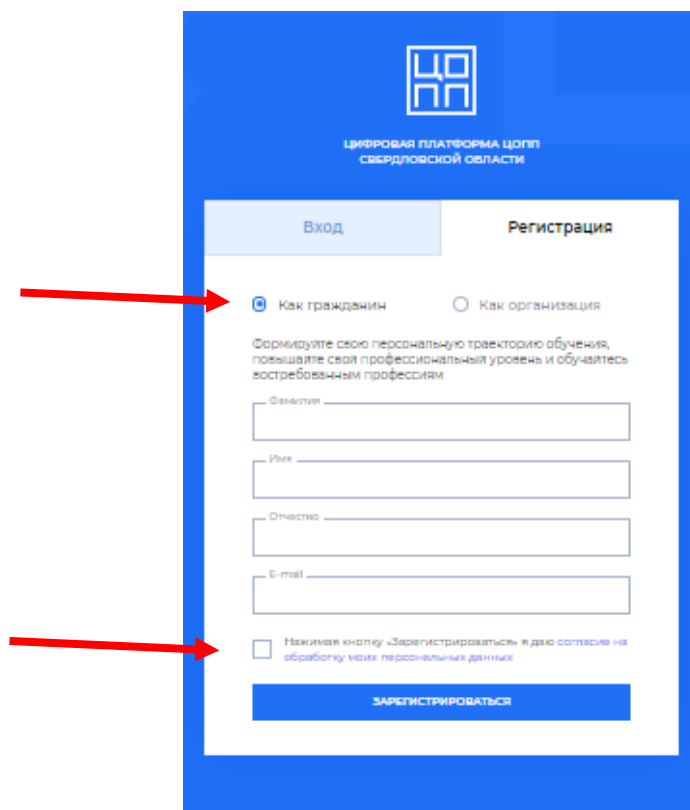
ЦО
ПП

ЦИФРОВАЯ ПЛАТФОРМА ЦОПП СВЕРДЛОВСКОЙ ОБЛАСТИ

Вход

Регистрация

Как гражданин

Как организация

Формируйте свою персональную траекторию обучения, повышайте свой профессиональный уровень и обучайтесь востребованным профессиям

Фамилия

Имя

Отчество

E-mail

Нажимая кнопку «Зарегистрироваться» я даю согласие на обработку моих персональных данных

ЗАРЕГИСТРИРОВАТЬСЯ